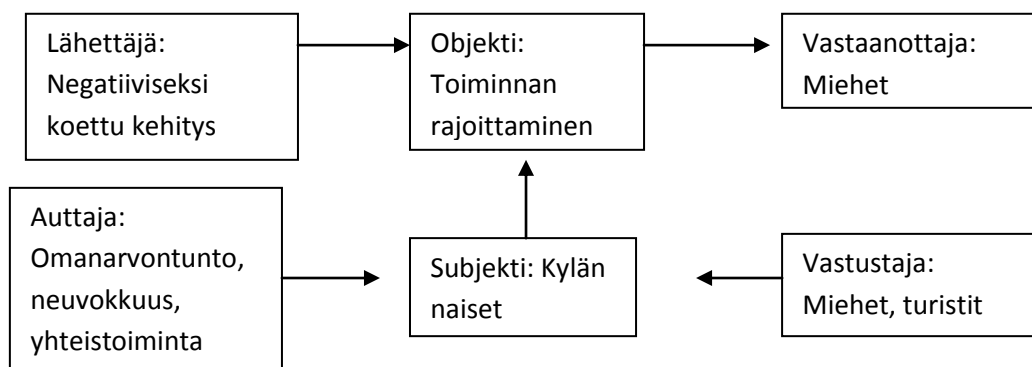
Lähettäjä: Negatiiviseksi koettu kehitys

Objekti: Toiminnan rajoittaminen

Vastaanottaja: Miehet

Auttaja: Omanarvontunto, neuvokkuus, yhteistoiminta

Subjekti: Kylän naiset

Vastustaja: Miehet, turistit